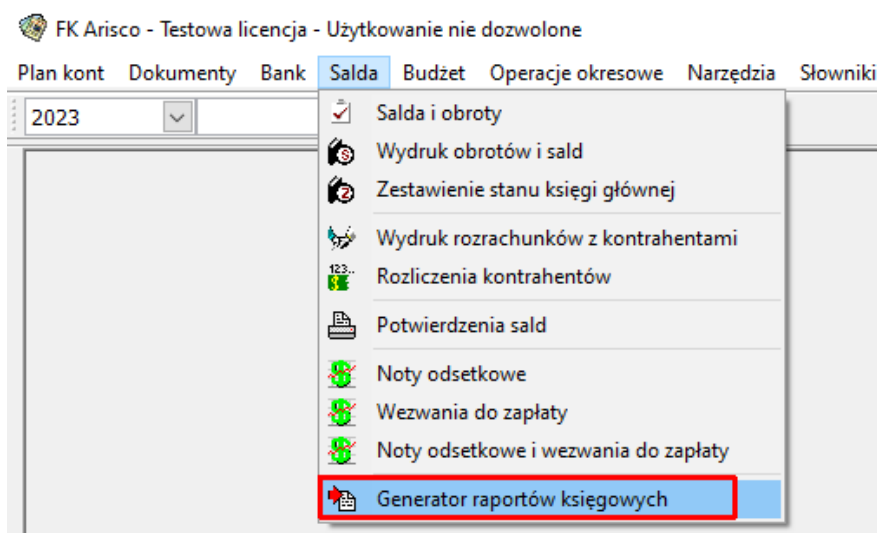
FK Arisco - Testowa licencja - Użytkowanie nie dozwolone

Plan kont Dokumenty Bank Salda Budżet Operacje okresowe Narzędzia Słowniki

2023

Salda i obroty
Wydruk obrotów i sald
Zestawienie stanu księgi głównej
Wydruk rozrachunków z kontrahentami
Rozliczenia kontrahentów
Potwierdzenia sald
Noty odsetkowe
Wezwania do zapłaty
Noty odsetkowe i wezwania do zapłaty
Generator raportów księgowych